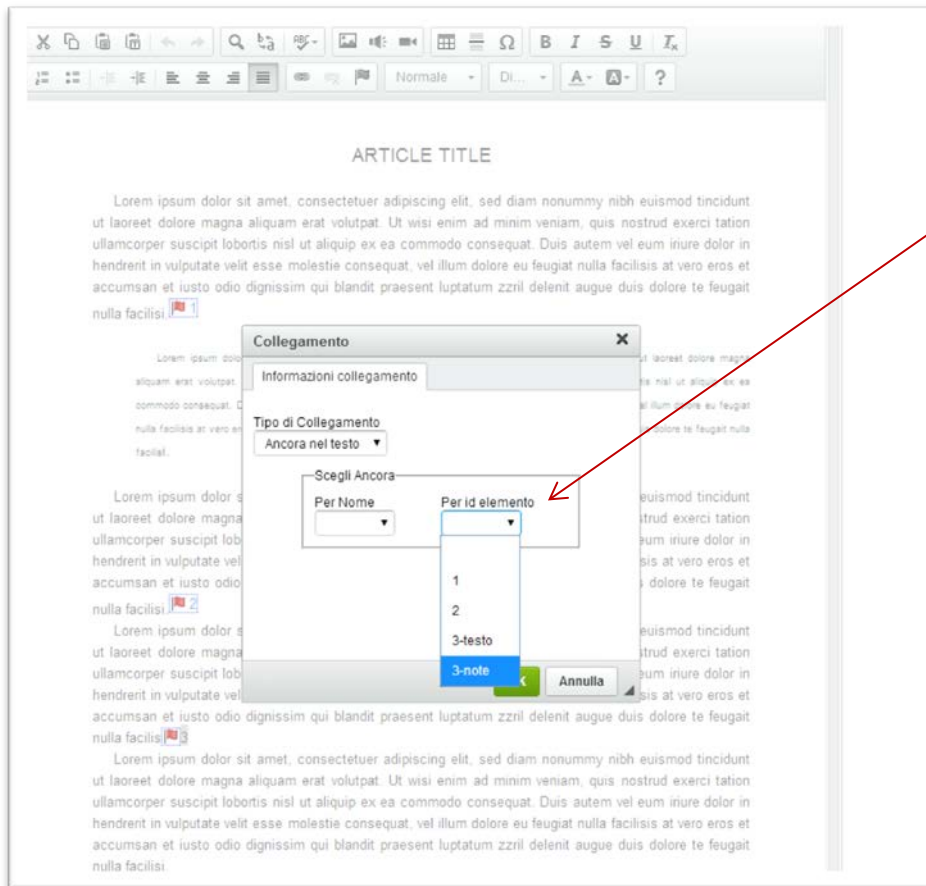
Normale Di... ?

ARTICLE TITLE

Lorem ipsum dolor sit amet, consectetuer adipiscing elit, sed diam nonummy nibh euismod tincidunt ut laoreet dolore magna aliquam erat volutpat. Ut wisi enim ad minim veniam, quis nostrud exerci tation ullamcorper suscipit lobortis nisl ut aliquip ex ea commodo consequat. Duis autem vel eum iriure dolor in hendrerit in vulputate velit esse molestie consequat, vel illum dolore eu feugiat nulla facilisis at vero eros et accumsan et iusto odio dignissim qui blandit praesent luptatum zzril delenit augue duis dolore te feugait nulla facilisi. 1

Lorem ipsum dolo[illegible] ut laoreet dolore magna aliquam erat volutpat. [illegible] nisl ut aliquip ex ea commodo consequat. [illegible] illum dolore eu feugiat nulla facilisis at vero e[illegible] dolore te feugait nulla facilisi.

Collegamento ✕

Informazioni collegamento

Tipo di Collegamento
Ancora nel testo

Scegli Ancora
Per Nome
Per id elemento

1
2
3-testo
3-note

Annulla

Lorem ipsum dolor s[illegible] euismod tincidunt ut laoreet dolore magna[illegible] trud exerci tation ullamcorper suscipit lob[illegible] eum iriure dolor in hendrerit in vulputate vel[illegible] sis at vero eros et accumsan et iusto odio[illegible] dolore te feugait nulla facilisi. 2

Lorem ipsum dolor s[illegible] euismod tincidunt ut laoreet dolore magna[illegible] trud exerci tation ullamcorper suscipit lob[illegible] eum iriure dolor in hendrerit in vulputate vel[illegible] sis at vero eros et accumsan et iusto odio dignissim qui blandit praesent luptatum zzril delenit augue duis dolore te feugait nulla facilis 3

Lorem ipsum dolor sit amet, consectetuer adipiscing elit, sed diam nonummy nibh euismod tincidunt ut laoreet dolore magna aliquam erat volutpat. Ut wisi enim ad minim veniam, quis nostrud exerci tation ullamcorper suscipit lobortis nisl ut aliquip ex ea commodo consequat. Duis autem vel eum iriure dolor in hendrerit in vulputate velit esse molestie consequat, vel illum dolore eu feugiat nulla facilisis at vero eros et accumsan et iusto odio dignissim qui blandit praesent luptatum zzril delenit augue duis dolore te feugait nulla facilisi.